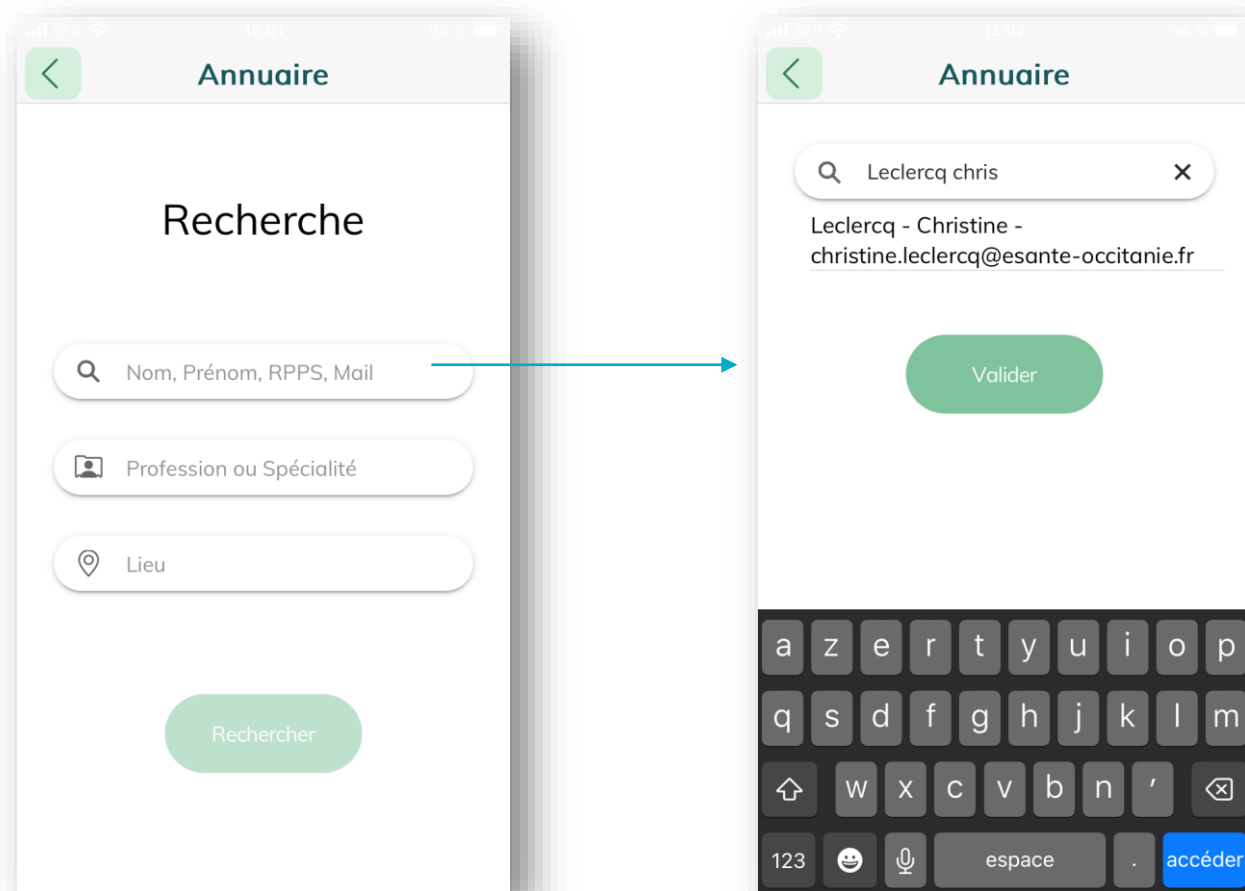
SFR 12:01 94 %

Annuaire

Recherche

Nom, Prénom, RPPS, Mail

Profession ou Spécialité

Lieu

Rechercher

SFR 12:02 94 %

Annuaire

Leclercq chris

Leclercq - Christine - christine.leclercq@esante-occitanie.fr

Valider

a z e r t y u i o p
q s d f g h j k l m
w x c v b n ’
123 espace . accéder